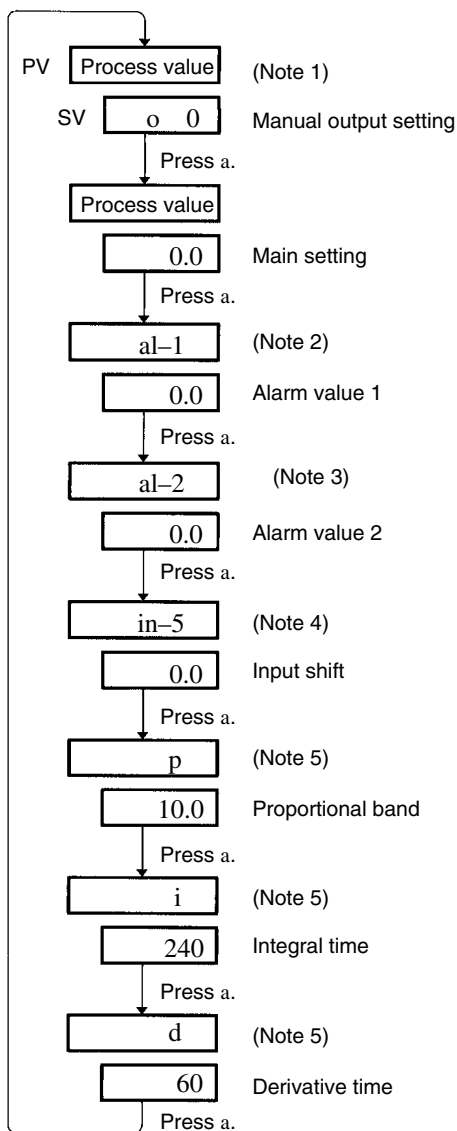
PV Process value (Note 1)

SV o 0 Manual output setting

Press a.

Process value

0.0 Main setting

Press a.

al–1 (Note 2)

0.0 Alarm value 1

Press a.

al–2 (Note 3)

0.0 Alarm value 2

Press a.

in–5 (Note 4)

0.0 Input shift

Press a.

p (Note 5)

10.0 Proportional band

Press a.

i (Note 5)

240 Integral time

Press a.

d (Note 5)

60 Derivative time

Press a.